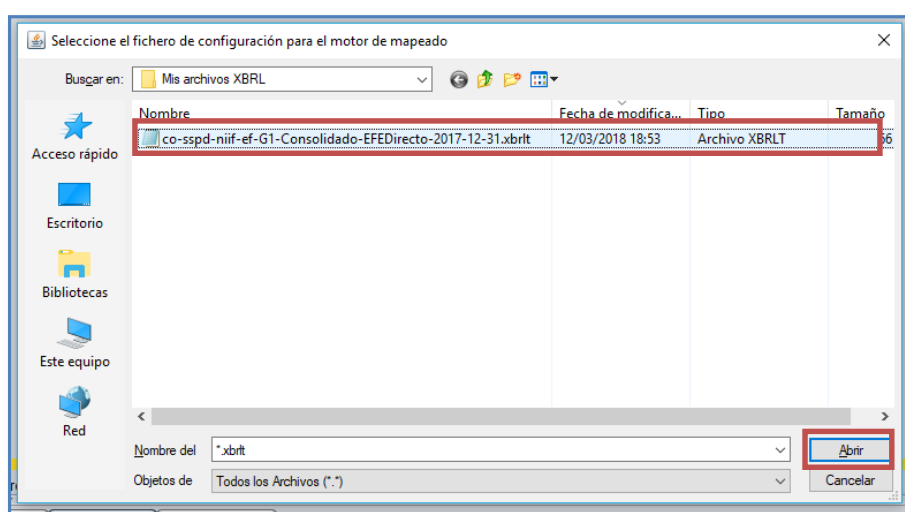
Seleccione el fichero de configuración para el motor de mapeado

Buscar en: Mis archivos XBRL

Acceso rápido

Escritorio

Bibliotecas

Este equipo

Red

| Nombre | Fecha de modifica... | Tipo | Tamaño |
|---|---|---|---|
| co-sspd-niif-ef-G1-Consolidado-EFEDirecto-2017-12-31.xbrlt | 12/03/2018 18:53 | Archivo XBRLT | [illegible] |

Nombre del *.xbrlt

Objetos de Todos los Archivos (*.*)

Abrir

Cancelar